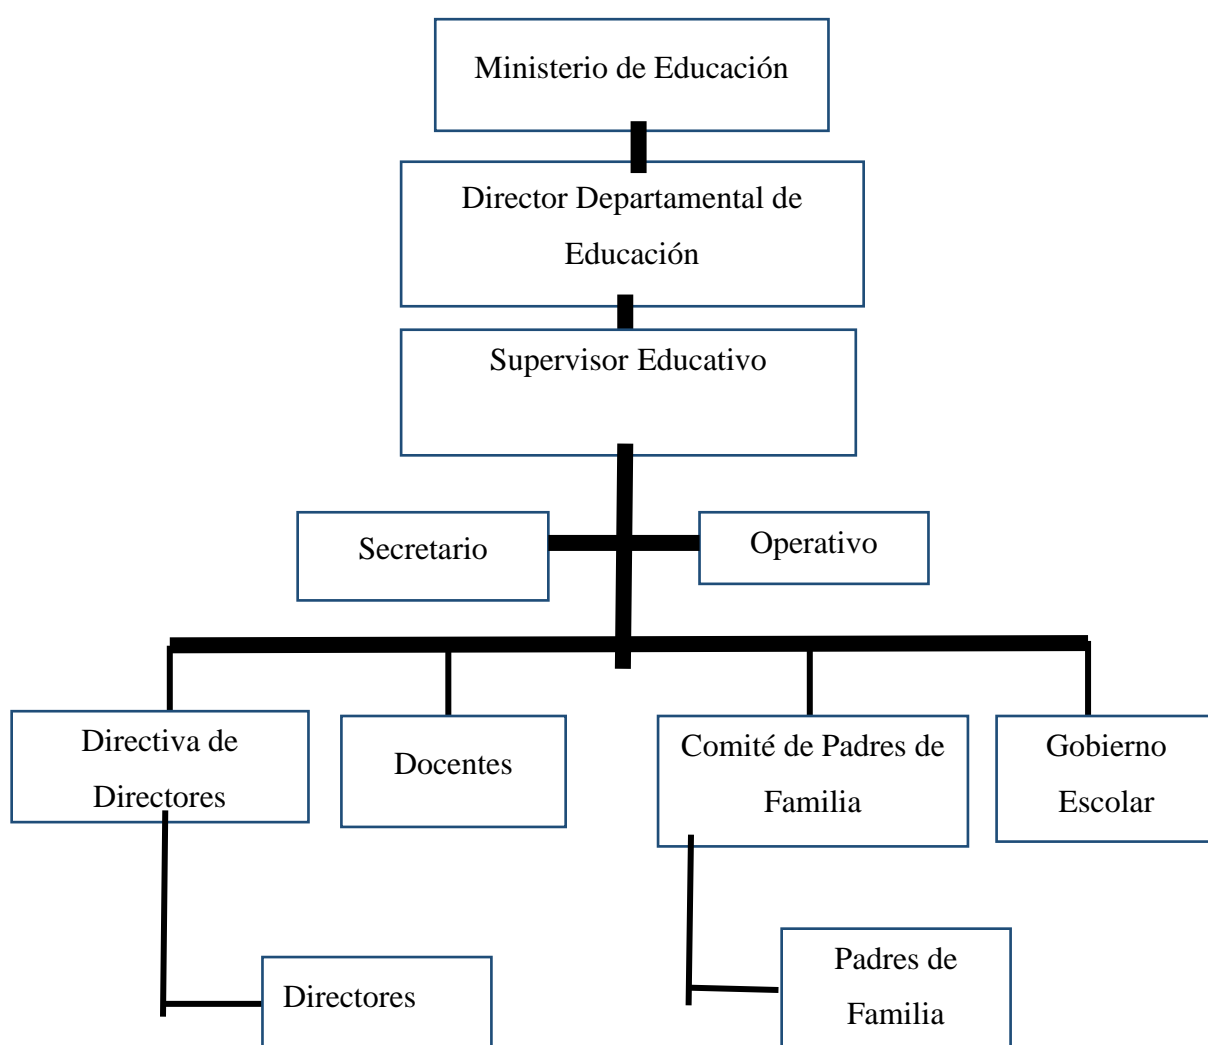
Ministerio de Educación

Director Departamental de Educación

Supervisor Educativo

Secretario

Operativo

Directiva de Directores

Docentes

Comité de Padres de Familia

Gobierno Escolar

Directores

Padres de Familia